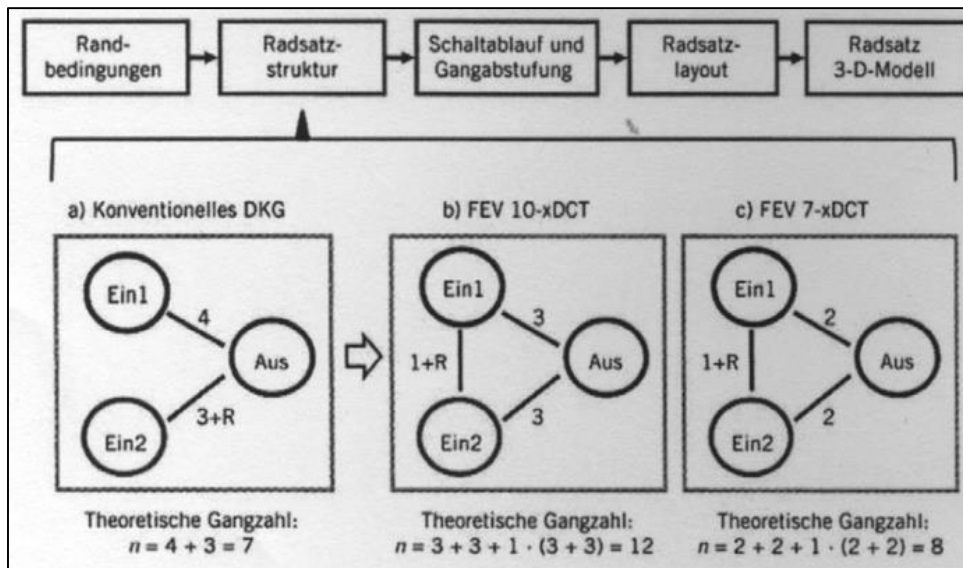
Randbedingungen

Radsatzstruktur

Schaltablauf und Gangabstufung

Radsatzlayout

Radsatz 3-D-Modell

a) Konventionelles DKG

Ein1

4

Aus

Ein2

3+R

Theoretische Gangzahl:
$n = 4 + 3 = 7$

b) FEV 10-xDCT

Ein1

3

1+R

Aus

Ein2

3

Theoretische Gangzahl:
$n = 3 + 3 + 1 \cdot (3 + 3) = 12$

c) FEV 7-xDCT

Ein1

2

1+R

Aus

Ein2

2

Theoretische Gangzahl:
$n = 2 + 2 + 1 \cdot (2 + 2) = 8$